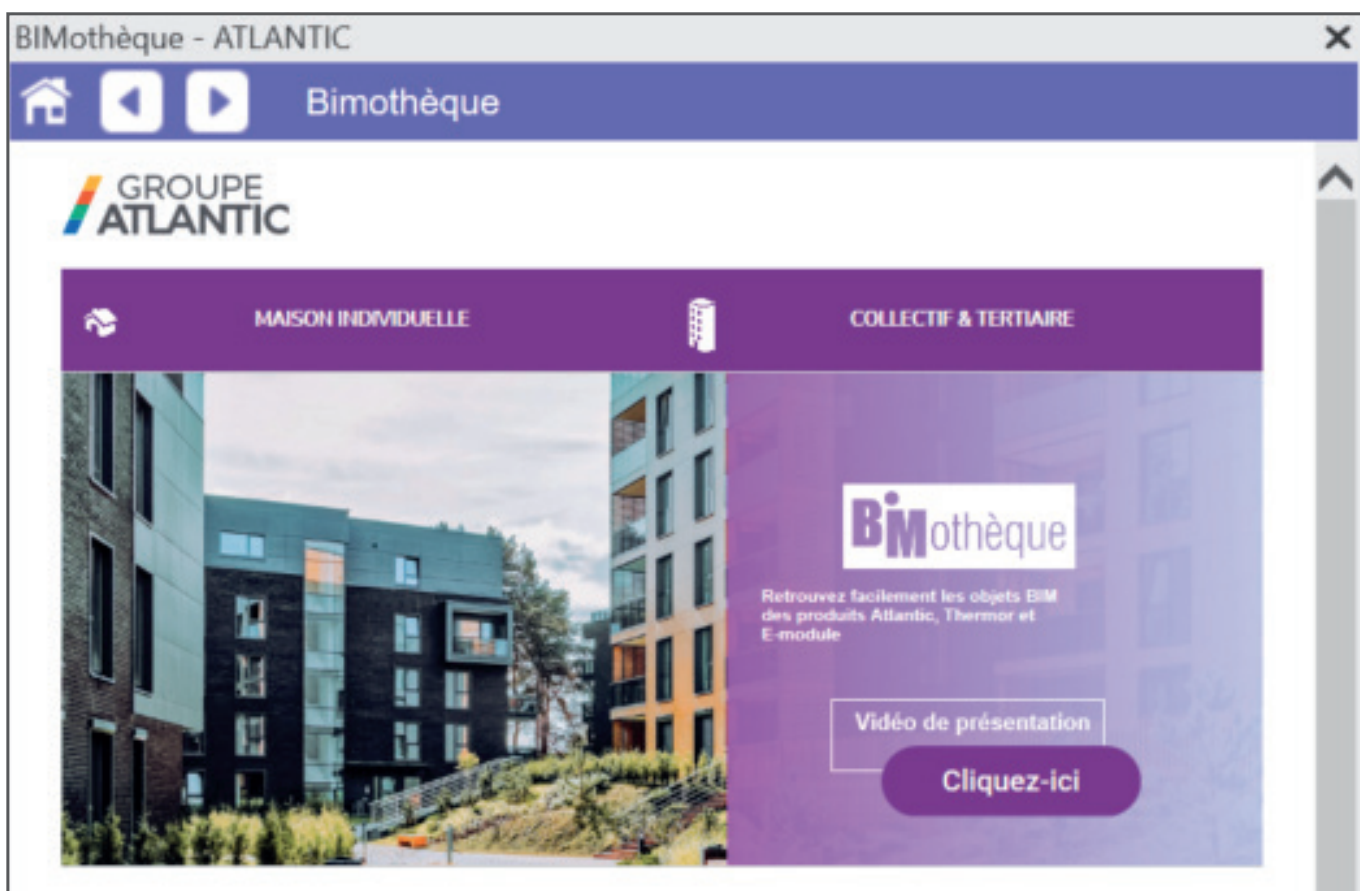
BIMothèque - ATLANTIC
×
Bimothèque

GROUPE ATLANTIC

MAISON INDIVIDUELLE
COLLECTIF & TERTIAIRE

BIMothèque

Retrouvez facilement les objets BIM des produits Atlantic, Thermor et E-module

Vidéo de présentation
Cliquez-ici